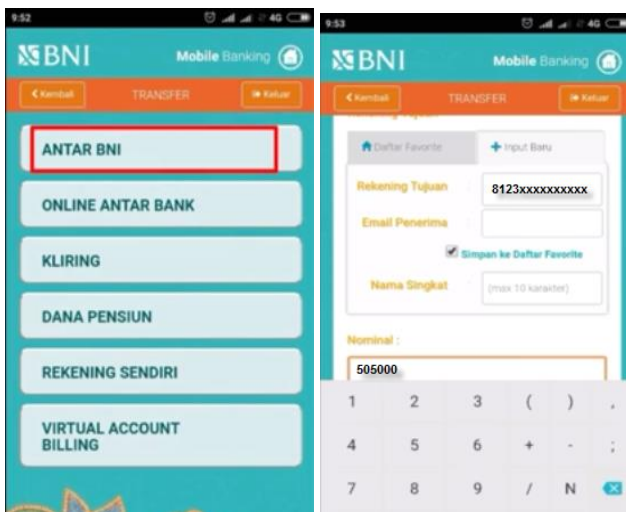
9:52

BNI Mobile Banking

Kembali TRANSFER Keluar

ANTAR BNI

ONLINE ANTAR BANK

KLIRING

DANA PENSIUN

REKENING SENDIRI

VIRTUAL ACCOUNT BILLING

9:53

BNI Mobile Banking

Kembali TRANSFER Keluar

Daftar Favorite + Input Baru

Rekening Tujuan 8123xxxxxxxxxx

Email Penerima

Simpan ke Daftar Favorite

Nama Singkat (max 10 karakter)

Nominal :

505000

1 2 3 ( ) ,
4 5 6 + - ;
7 8 9 / N